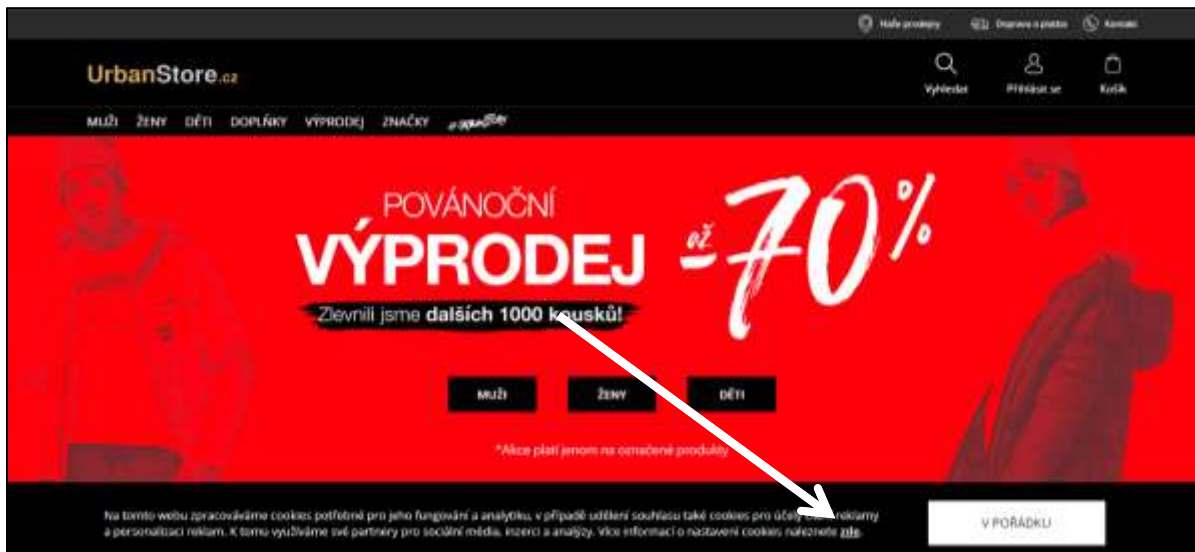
Naše prodejny Doprava a platba Kontakt

UrbanStore.cz

Vyhledat Přihlásit se Košík

MUŽI ŽENY DĚTI DOPLŇKY VÝPRODEJ ZNAČKY

POVÁNOČNÍ
VÝPRODEJ až -70%
Zlevnili jsme dalších 1000 kousků!

MUŽI ŽENY DĚTI

*Akce platí jenom na označené produkty

Na tomto webu zpracováváme cookies potřebné pro jeho fungování a analytiku, v případě udělení souhlasu také cookies pro účely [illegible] reklamy a personalizaci reklam. K tomu využíváme své partnery pro sociální média, inzerci a analýzy. Více informací o nastavení cookies naleznete zde.

V POŘÁDKU